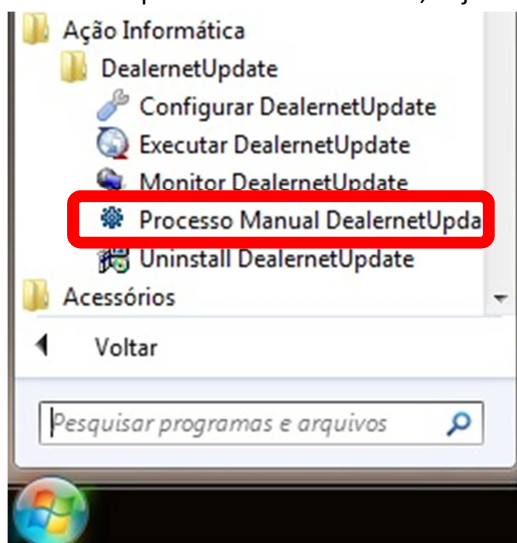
Ação Informática
DealernetUpdate
Configurar DealernetUpdate
Executar DealernetUpdate
Monitor DealernetUpdate
Processo Manual DealernetUpda
Uninstall DealernetUpdate
Acessórios
Voltar
Pesquisar programas e arquivos